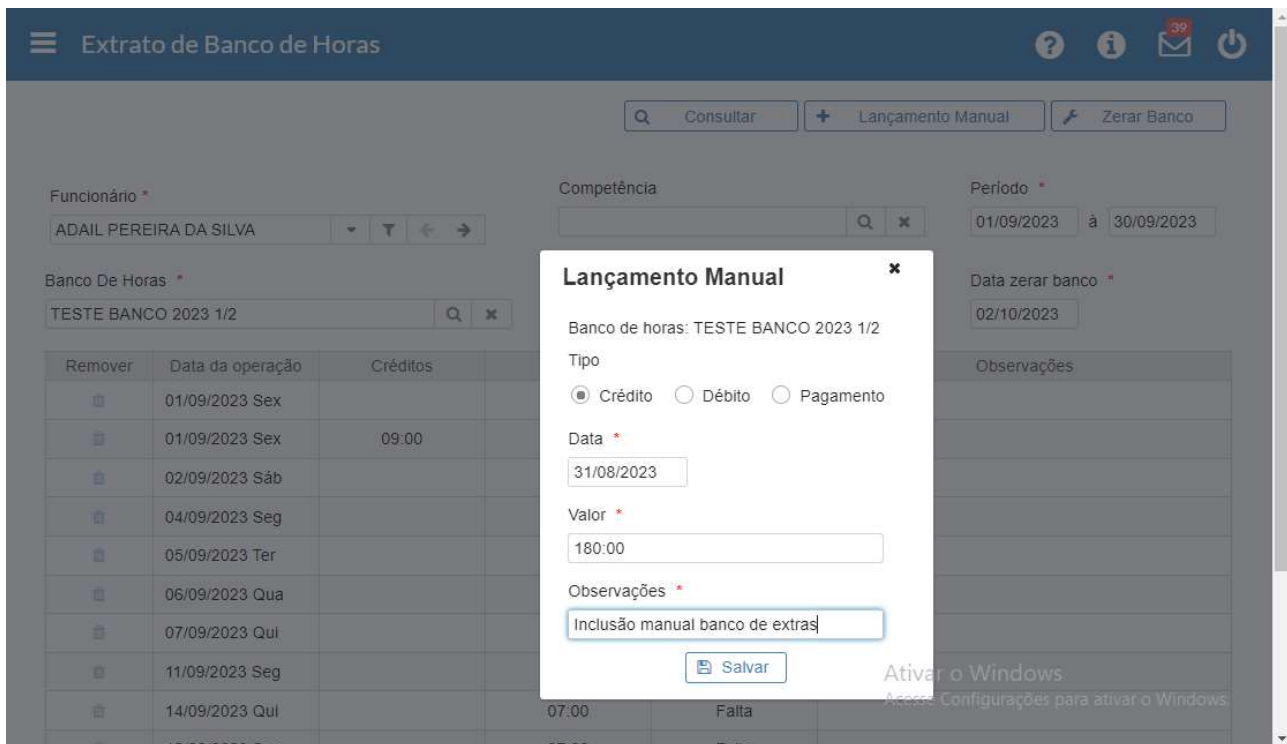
Extrato de Banco de Horas

39

Consultar
Lançamento Manual
Zerar Banco

Funcionário *
ADAIL PEREIRA DA SILVA

Competência

Período *
01/09/2023 à 30/09/2023

Banco De Horas *
TESTE BANCO 2023 1/2

Data zerar banco *
02/10/2023

| Remover | Data da operação | Créditos | | | Observações |
|---|---|---|---|---|---|
| | 01/09/2023 Sex | | | | |
| | 01/09/2023 Sex | 09:00 | | | |
| | 02/09/2023 Sáb | | | | |
| | 04/09/2023 Seg | | | | |
| | 05/09/2023 Ter | | | | |
| | 06/09/2023 Qua | | | | |
| | 07/09/2023 Qui | | | | |
| | 11/09/2023 Seg | | | | |
| | 14/09/2023 Qui | | 07:00 | Falta | |

Lançamento Manual

Banco de horas: TESTE BANCO 2023 1/2

Tipo
Crédito Débito Pagamento

Data *
31/08/2023

Valor *
180:00

Observações *
Inclusão manual banco de extras

Salvar

Ativar o Windows
Acesse Configurações para ativar o Windows.